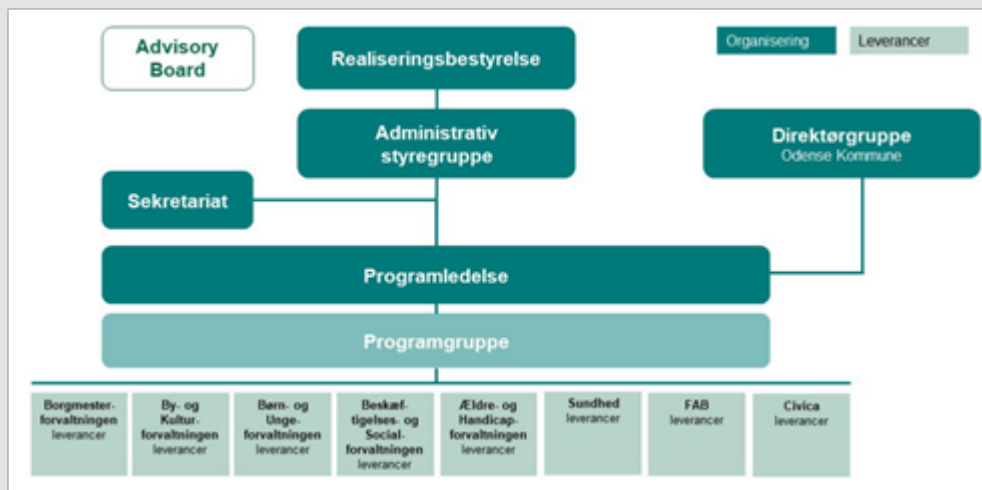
Advisory Board

Realiseringsbestyrelse

Organisering

Leverancer

Administrativ styregruppe

Direktørgruppe
Odense Kommune

Sekretariat

Programledelse

Programgruppe

Borgmesterforvaltningen leverancer

By- og Kulturforvaltningen leverancer

Børn- og Ungeforvaltningen leverancer

Beskæftigelses- og Socialforvaltningen leverancer

Ældre- og Handicapforvaltningen leverancer

Sundhed leverancer

FAB leverancer

Civica leverancer